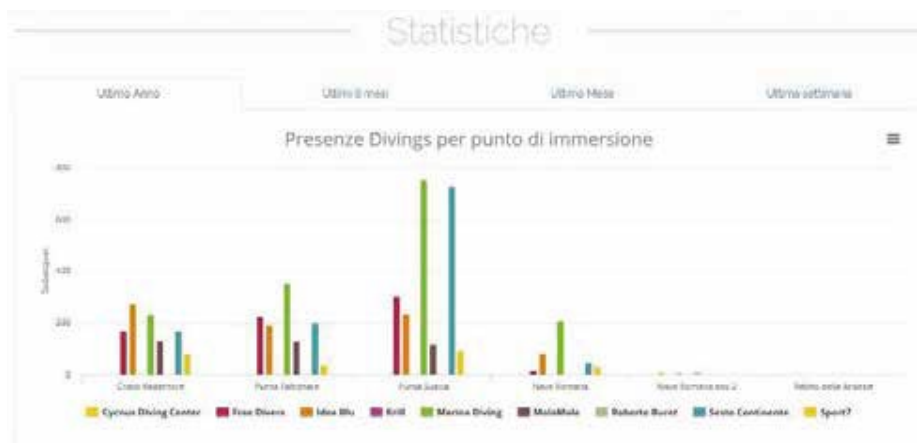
Statistiche

Ultimo Anno

Ultimi 6 mesi

Ultimo Mese

Ultima settimana

Presenze Divings per punto di immersione

≡

800

600

400

200

0

Subacquei

Cristo Redentore

Punta Faloniere

Punta Suesa

Nave Romana

Nave Romana sez.2

Relitto delle Anfore

Cygnus Diving Center

Free Divers

Idea Blu

Krill

Marina Diving

MolaMola

Roberto Burst

Sesto Continente

Sport7